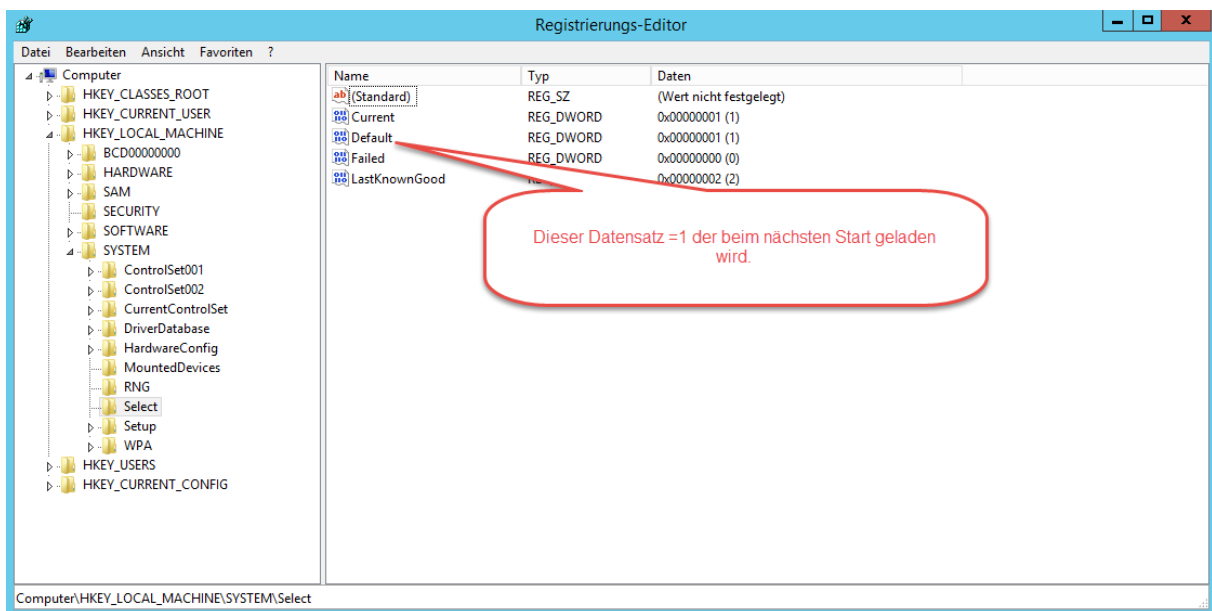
Registrierungs-Editor

Datei Bearbeiten Ansicht Favoriten ?

Computer
HKEY_CLASSES_ROOT
HKEY_CURRENT_USER
HKEY_LOCAL_MACHINE
BCD00000000
HARDWARE
SAM
SECURITY
SOFTWARE
SYSTEM
ControlSet001
ControlSet002
CurrentControlSet
DriverDatabase
HardwareConfig
MountedDevices
RNG
Select
Setup
WPA
HKEY_USERS
HKEY_CURRENT_CONFIG

| Name | Typ | Daten |
|---|---|---|
| (Standard) | REG_SZ | (Wert nicht festgelegt) |
| Current | REG_DWORD | 0x00000001 (1) |
| Default | REG_DWORD | 0x00000001 (1) |
| Failed | REG_DWORD | 0x00000000 (0) |
| LastKnownGood | RE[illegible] | 0x00000002 (2) |

Dieser Datensatz =1 der beim nächsten Start geladen wird.

Computer\HKEY_LOCAL_MACHINE\SYSTEM\Select